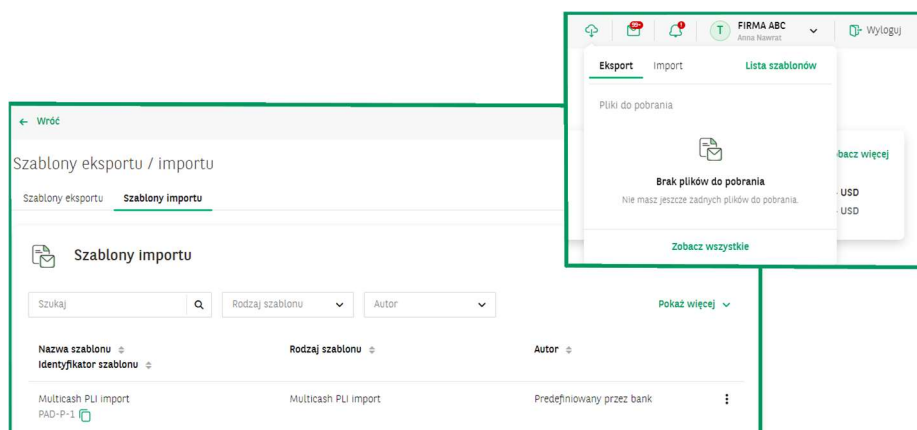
← Wróć

Szablony eksportu / importu

Szablony eksportu Szablony importu

Szablony importu

Szukaj

Rodzaj szablonu

Autor

Pokaż więcej

| Nazwa szablonu Identyfikator szablonu | Rodzaj szablonu | Autor |
|---|---|---|
| Multicash PLI import PAD-P-1 | Multicash PLI import | Predefiniowany przez bank |

99+

T FIRMA ABC Anna Nawrat

Wyloguj

Eksport Import Lista szablonów

Pliki do pobrania

Brak plików do pobrania

Nie masz jeszcze żadnych plików do pobrania.

Zobacz wszystkie

obacz więcej

USD

USD